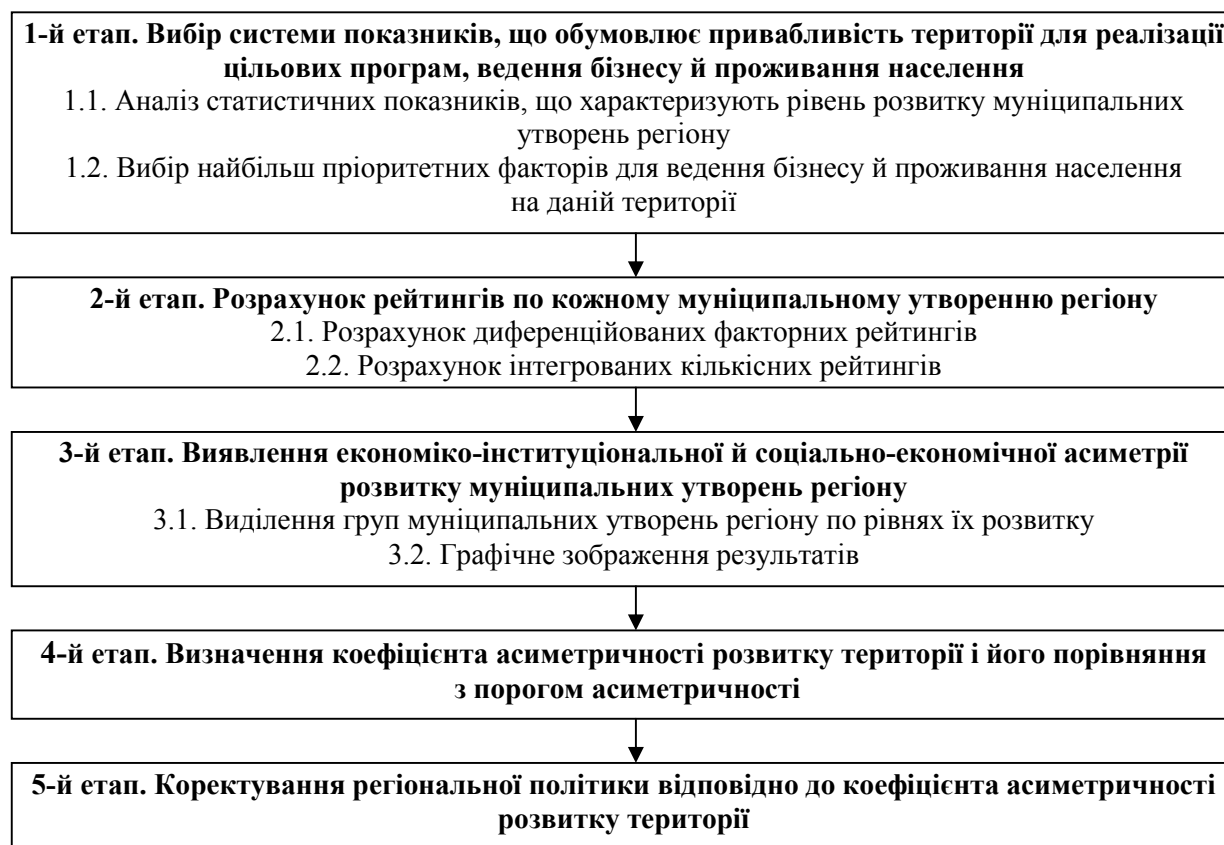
1-й етап. Вибір системи показників, що обумовлює привабливість території для реалізації цільових програм, ведення бізнесу й проживання населення
1.1. Аналіз статистичних показників, що характеризують рівень розвитку муніципальних утворень регіону
1.2. Вибір найбільш пріоритетних факторів для ведення бізнесу й проживання населення на даній території

2-й етап. Розрахунок рейтингів по кожному муніципальному утворенню регіону
2.1. Розрахунок диференційованих факторних рейтингів
2.2. Розрахунок інтегрованих кількісних рейтингів

3-й етап. Виявлення економіко-інституціональної й соціально-економічної асиметрії розвитку муніципальних утворень регіону
3.1. Виділення груп муніципальних утворень регіону по рівнях їх розвитку
3.2. Графічне зображення результатів

4-й етап. Визначення коефіцієнта асиметричності розвитку території і його порівняння з порогом асиметричності

5-й етап. Коректування регіональної політики відповідно до коефіцієнта асиметричності розвитку території